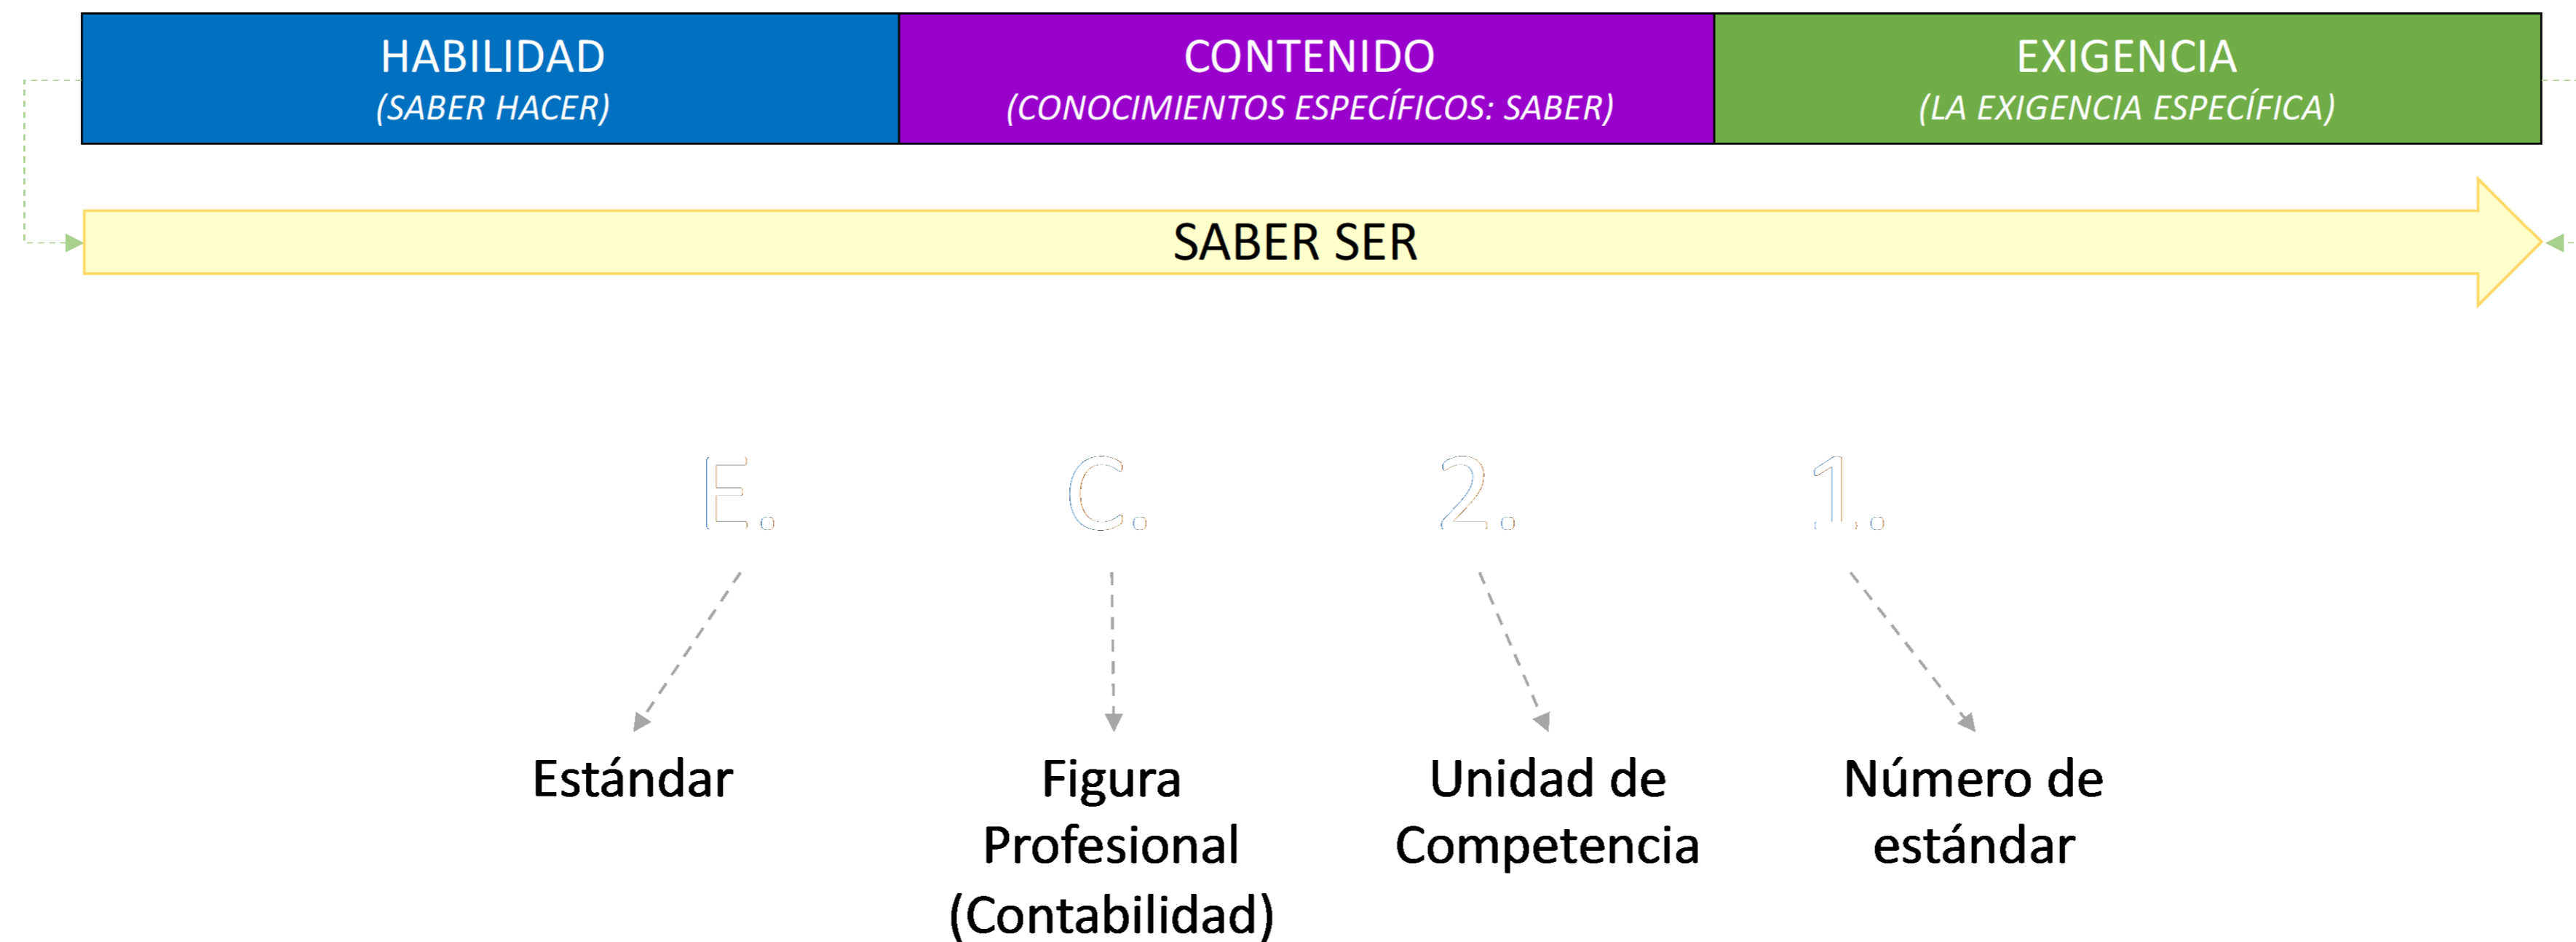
HABILIDAD
(SABER HACER)

CONTENIDO
(CONOCIMIENTOS ESPECÍFICOS: SABER)

EXIGENCIA
(LA EXIGENCIA ESPECÍFICA)

SABER SER

E.

C.

2.

1.

Estándar

Figura Profesional (Contabilidad)

Unidad de Competencia

Número de estándar